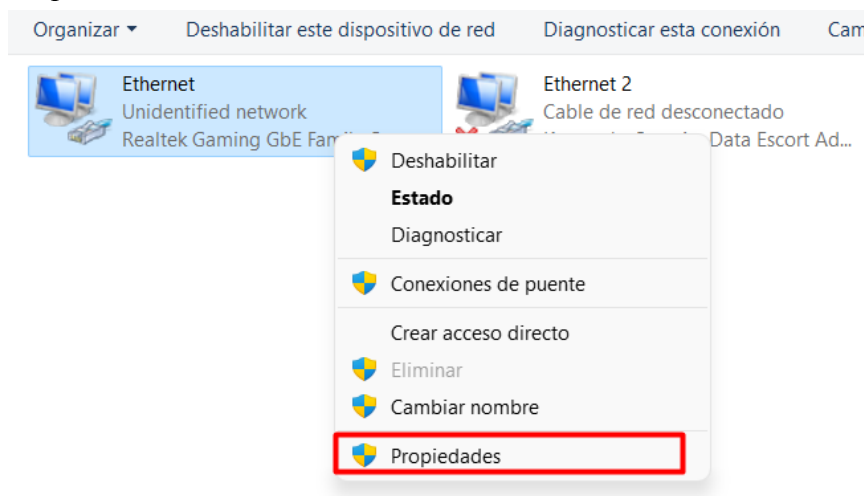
Organizar ▾ Deshabilitar este dispositivo de red Diagnosticar esta conexión Cam

Ethernet
Unidentified network
Realtek Gaming GbE Famil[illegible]

Ethernet 2
Cable de red desconectado
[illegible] Data Escort Ad...

Deshabilitar
Estado
Diagnosticar
Conexiones de puente
Crear acceso directo
Eliminar
Cambiar nombre
Propiedades